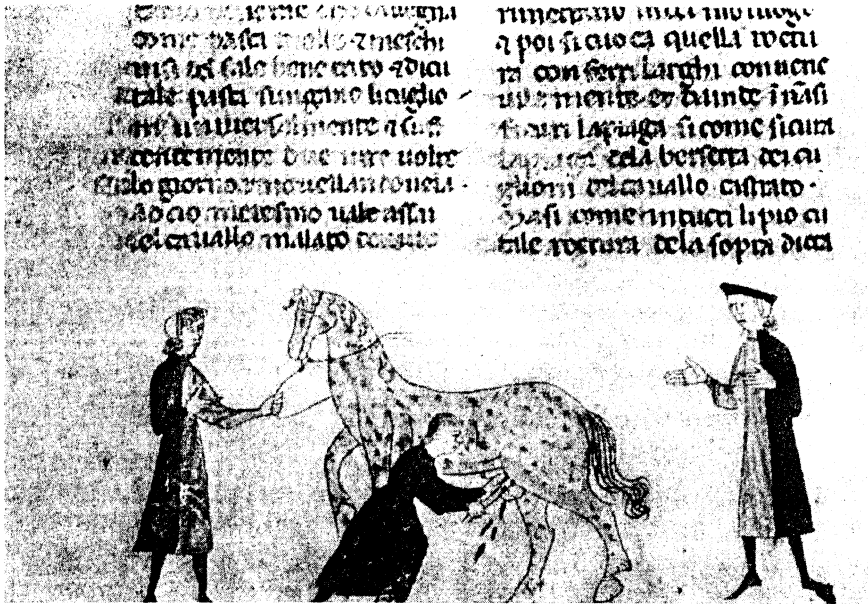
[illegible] ferme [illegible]
come pasci molto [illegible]
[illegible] del sale bene trito adiai
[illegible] pasti sangujne liquido
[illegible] universalmente a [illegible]
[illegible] tre volte
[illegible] giorno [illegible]
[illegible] medesimo vale assai
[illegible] cavallo malato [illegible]

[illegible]
a poi si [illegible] quella vena
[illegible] con ferri larghi conviene
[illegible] mente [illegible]
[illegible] la piaga si come si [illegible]
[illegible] dela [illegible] dei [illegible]
glioni del cavallo castrato.
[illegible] cominciaci li pio ai
tale rogtura dela sopra dicta